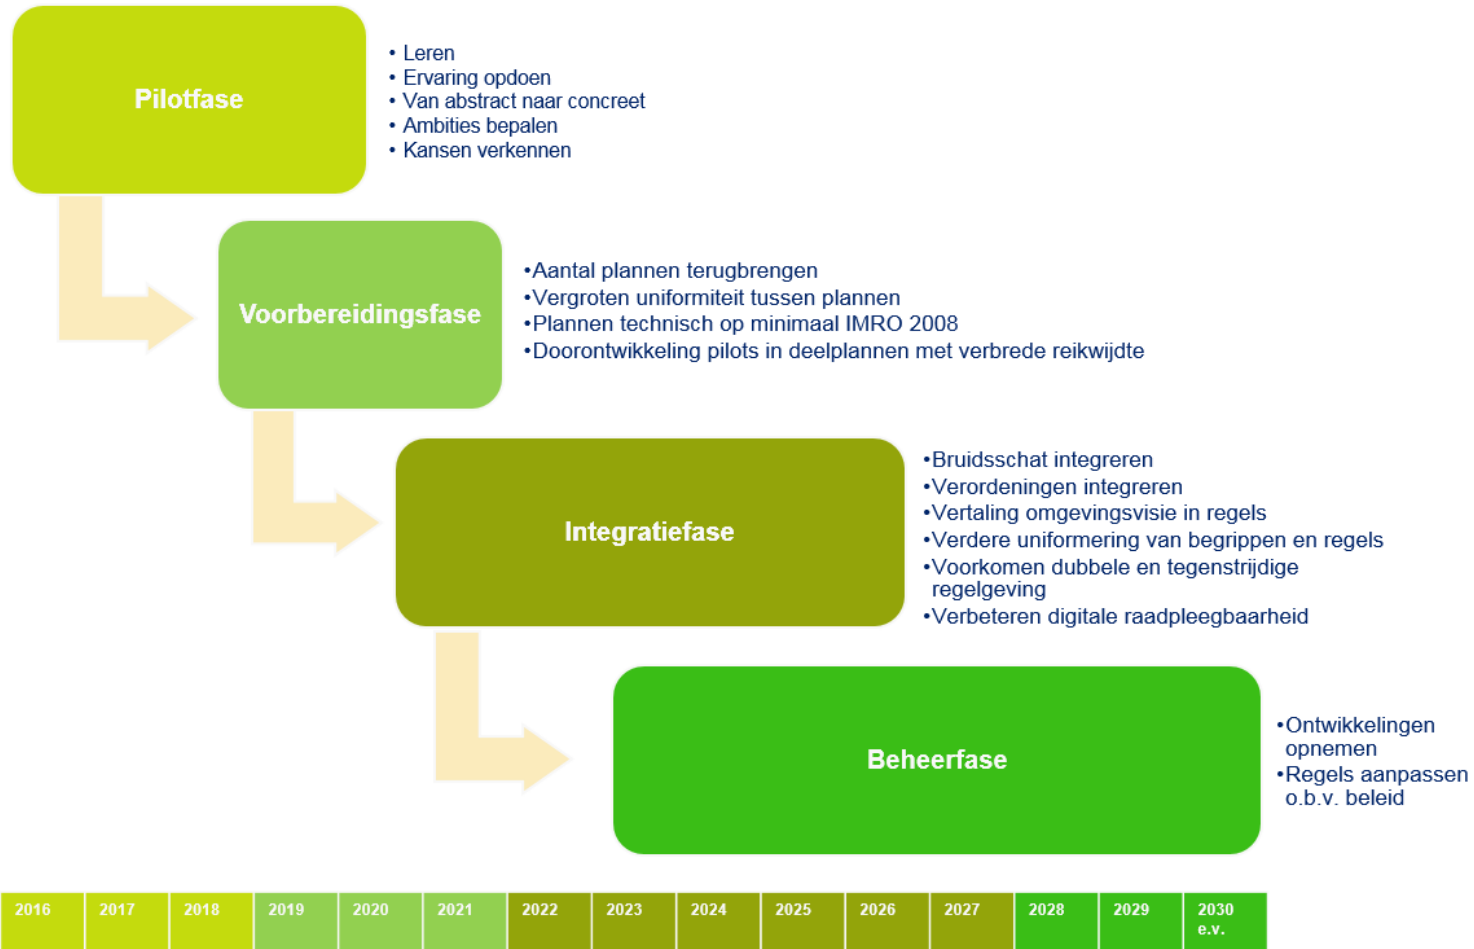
Pilotfase

• Leren
• Ervaring opdoen
• Van abstract naar concreet
• Ambities bepalen
• Kansen verkennen

Voorbereidingsfase

•Aantal plannen terugbrengen
•Vergroten uniformiteit tussen plannen
•Plannen technisch op minimaal IMRO 2008
•Doorontwikkeling pilots in deelplannen met verbrede reikwijdte

Integratiefase

•Bruidsschat integreren
•Verordeningen integreren
•Vertaling omgevingsvisie in regels
•Verdere uniformering van begrippen en regels
•Voorkomen dubbele en tegenstrijdige regelgeving
•Verbeteren digitale raadpleegbaarheid

Beheerfase

•Ontwikkelingen opnemen
•Regels aanpassen o.b.v. beleid

| 2016 | 2017 | 2018 | 2019 | 2020 | 2021 | 2022 | 2023 | 2024 | 2025 | 2026 | 2027 | 2028 | 2029 | 2030 e.v. |
|---|---|---|---|---|---|---|---|---|---|---|---|---|---|---|